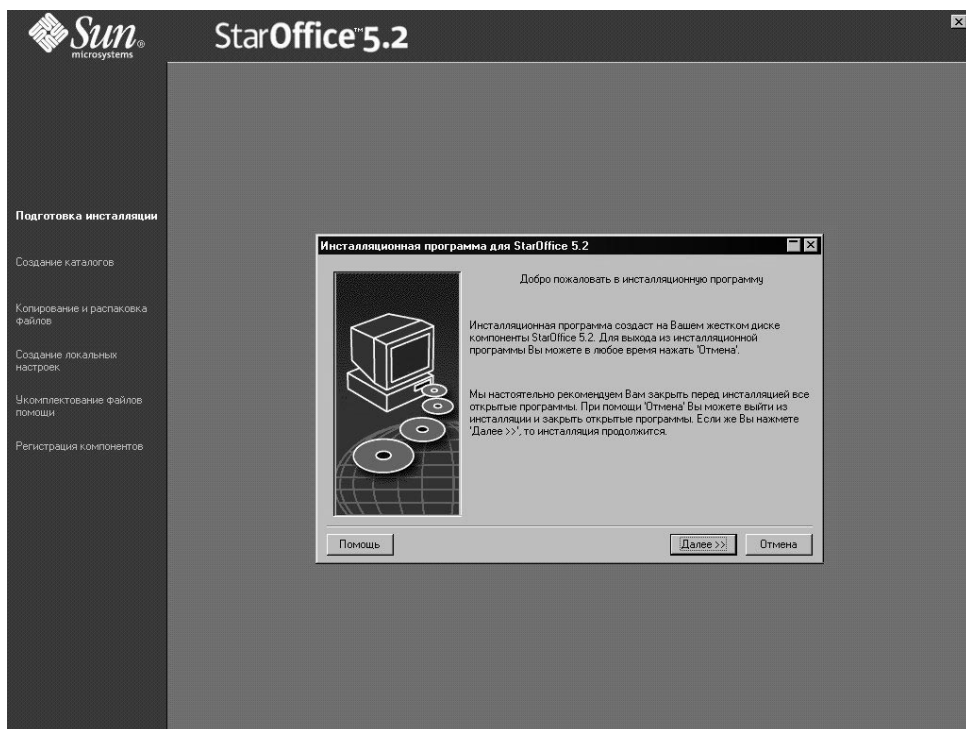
Sun® microsystems

StarOffice™ 5.2

Подготовка инсталляции

Создание каталогов

Копирование и распаковка файлов

Создание локальных настроек

Укомплектование файлов помощи

Регистрация компонентов

Инсталляционная программа для StarOffice 5.2

Добро пожаловать в инсталляционную программу

Инсталляционная программа создаст на Вашем жестком диске компоненты StarOffice 5.2. Для выхода из инсталляционной программы Вы можете в любое время нажать 'Отмена'.

Мы настоятельно рекомендуем Вам закрыть перед инсталляцией все открытые программы. При помощи 'Отмена' Вы можете выйти из инсталляции и закрыть открытые программы. Если же Вы нажмете 'Далее >>', то инсталляция продолжится.

Помощь

Далее >>

Отмена